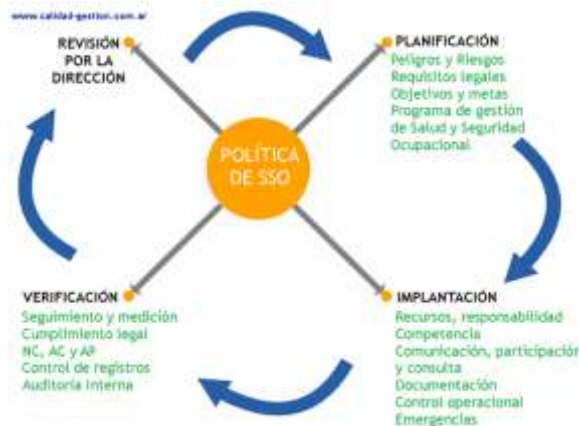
www.calidad-gestion.com.ar

REVISIÓN POR LA DIRECCIÓN

PLANIFICACIÓN
Peligros y Riesgos
Requisitos legales
Objetivos y metas
Programa de gestión de Salud y Seguridad Ocupacional

POLÍTICA DE SSO

VERIFICACIÓN
Seguimiento y medición
Cumplimiento legal
NC, AC y AP
Control de registros
Auditoría interna

IMPLANTACIÓN
Recursos, responsabilidad
Competencia
Comunicación, participación y consulta
Documentación
Control operacional
Emergencias